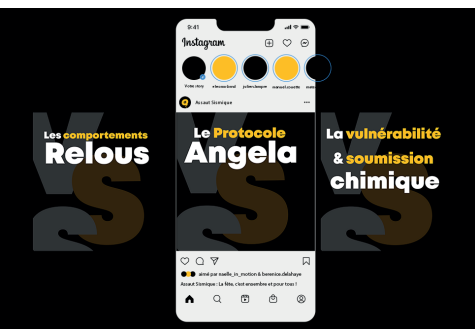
9:41

Instagram

Votre story elosauclaval juliechaupre manuel.cavelle mar...

Assaut Sismique

Les comportements
Relous

Le Protocole
Angela

La vulnérabilité
& soumission
chimique

aimé par noelle_in_motion & berenice.delahaye

Assaut Sismique : La fête, c'est ensemble et pour tous !